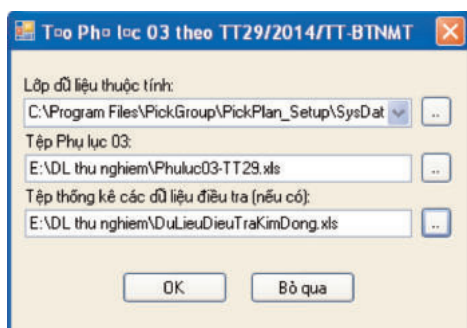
T¤o Ph¤ l¤c 03 theo TT29/2014/TT-BTNMT

Lớp dữ liệu thuộc tính:
C:\Program Files\PickGroup\PickPlan_Setup\SysDat
..
Tệp Phụ lục 03:
E:\DL thu nghiem\Phuluc03-TT29.xls
..
Tệp thống kê các dữ liệu điều tra (nếu có):
E:\DL thu nghiem\DuLieuDieuTraKimDong.xls
..

OK
Bỏ qua